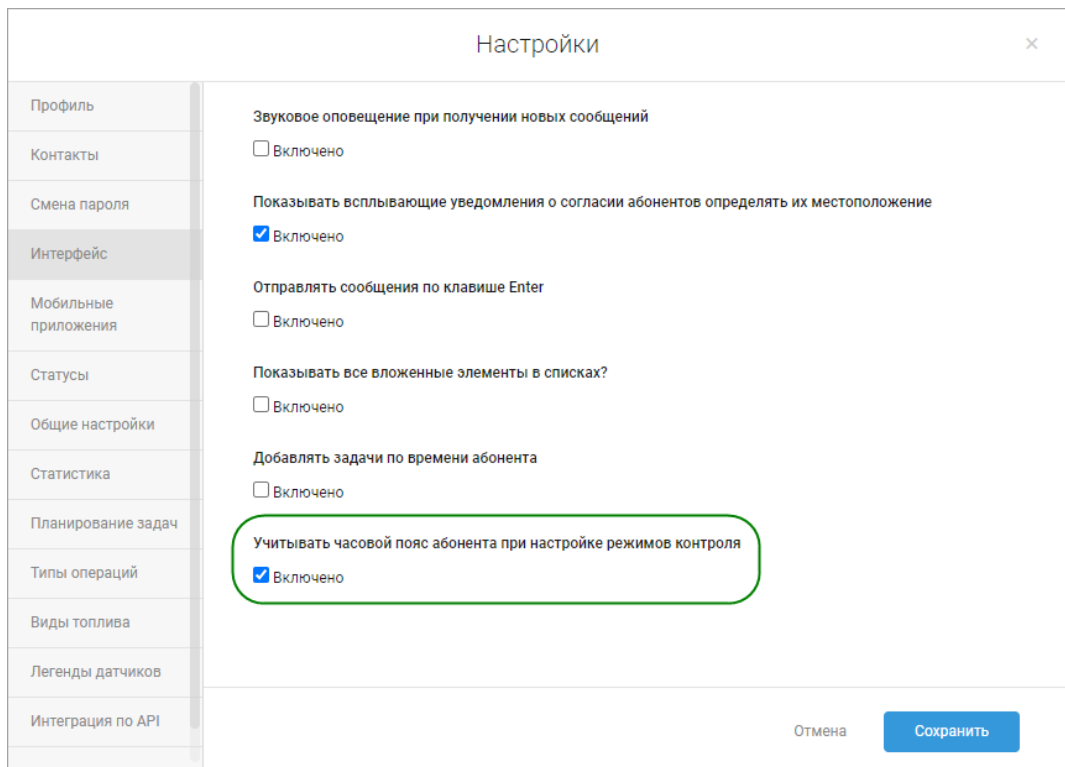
Настройки

×

Профиль

Контакты

Смена пароля

Интерфейс

Мобильные приложения

Статусы

Общие настройки

Статистика

Планирование задач

Типы операций

Виды топлива

Легенды датчиков

Интеграция по API

Звуковое оповещение при получении новых сообщений

Включено

Показывать всплывающие уведомления о согласии абонентов определять их местоположение

Включено

Отправлять сообщения по клавише Enter

Включено

Показывать все вложенные элементы в списках?

Включено

Добавлять задачи по времени абонента

Включено

Учитывать часовой пояс абонента при настройке режимов контроля

Включено

Отмена

Сохранить